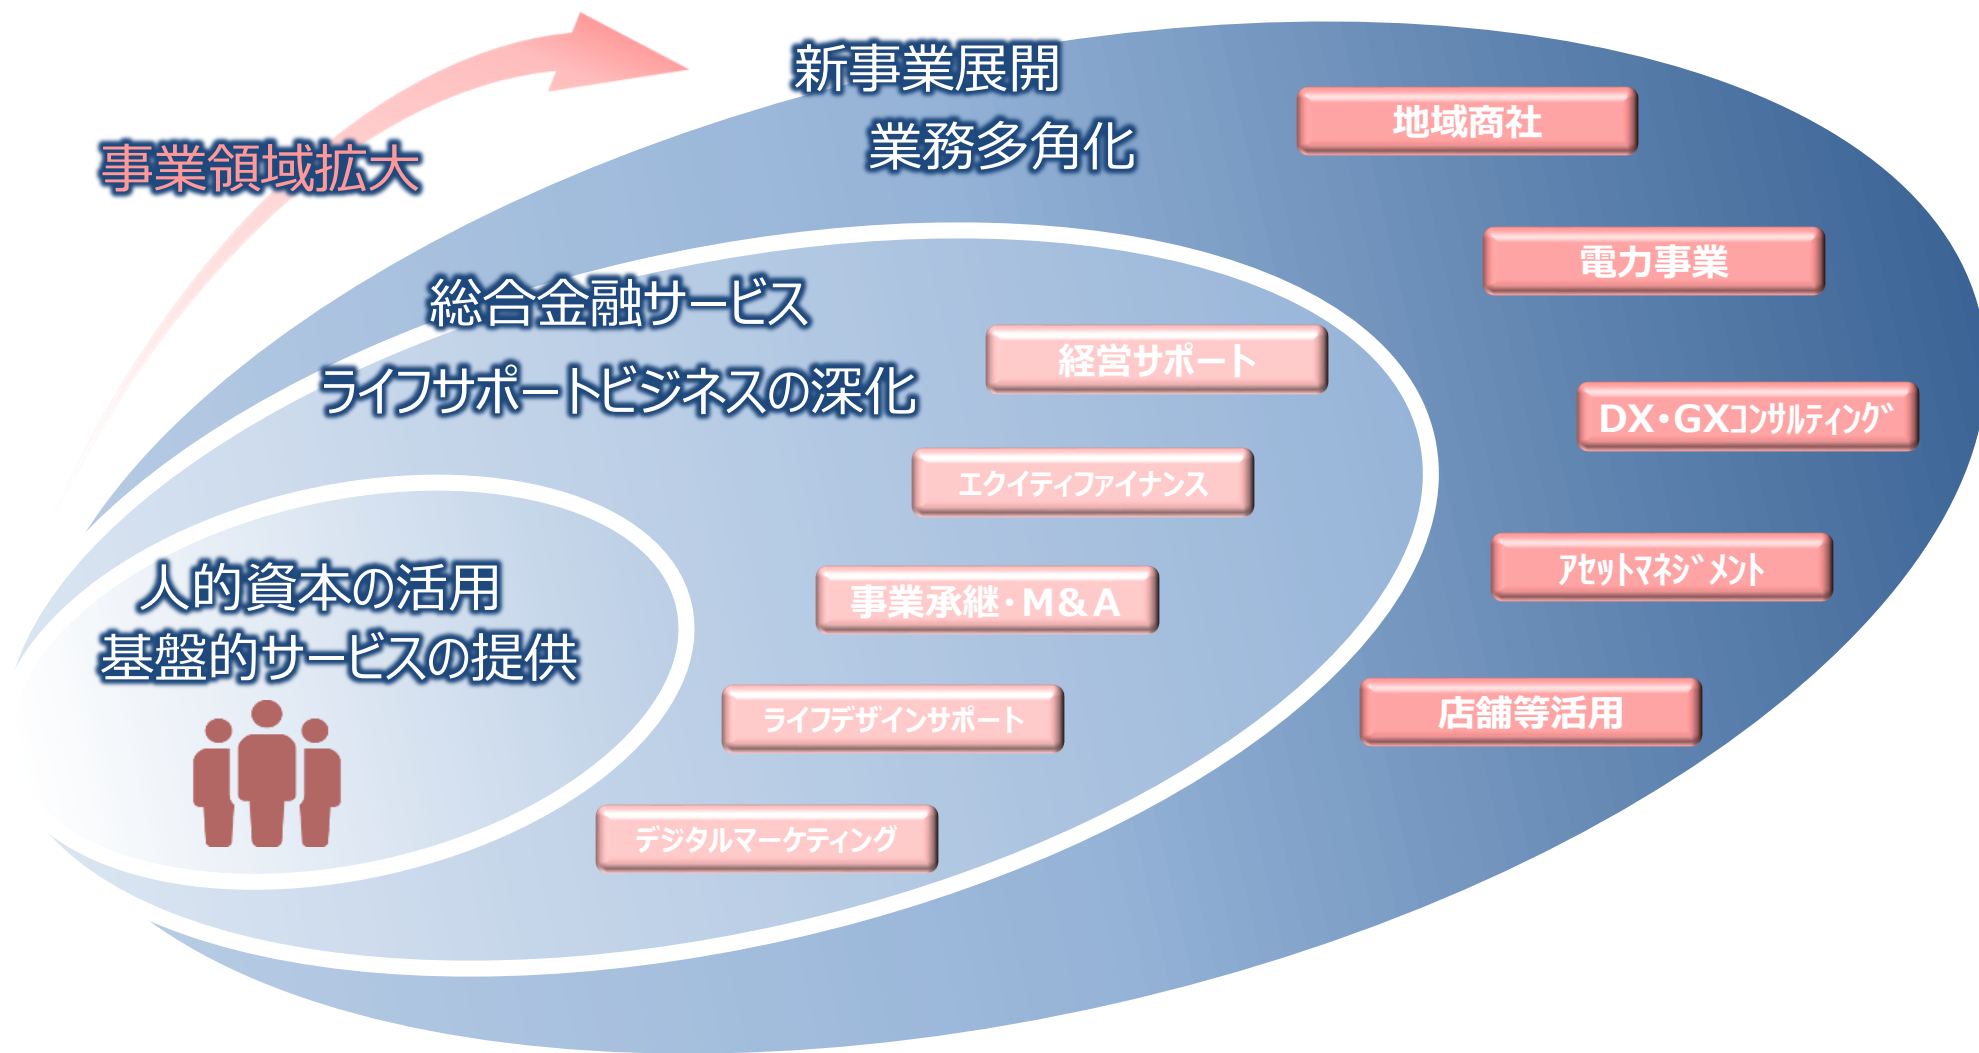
事業領域拡大

新事業展開
業務多角化

地域商社

電力事業

DX・GXｺﾝｻﾙﾃｨﾝｸﾞ

ｱｾｯﾄﾏﾈｼﾞﾒﾝﾄ

店舗等活用

総合金融サービス
ライフサポートビジネスの深化

経営サポート

エクイティファイナンス

事業承継・M＆A

ライフデザインサポート

デジタルマーケティング

人的資本の活用
基盤的サービスの提供